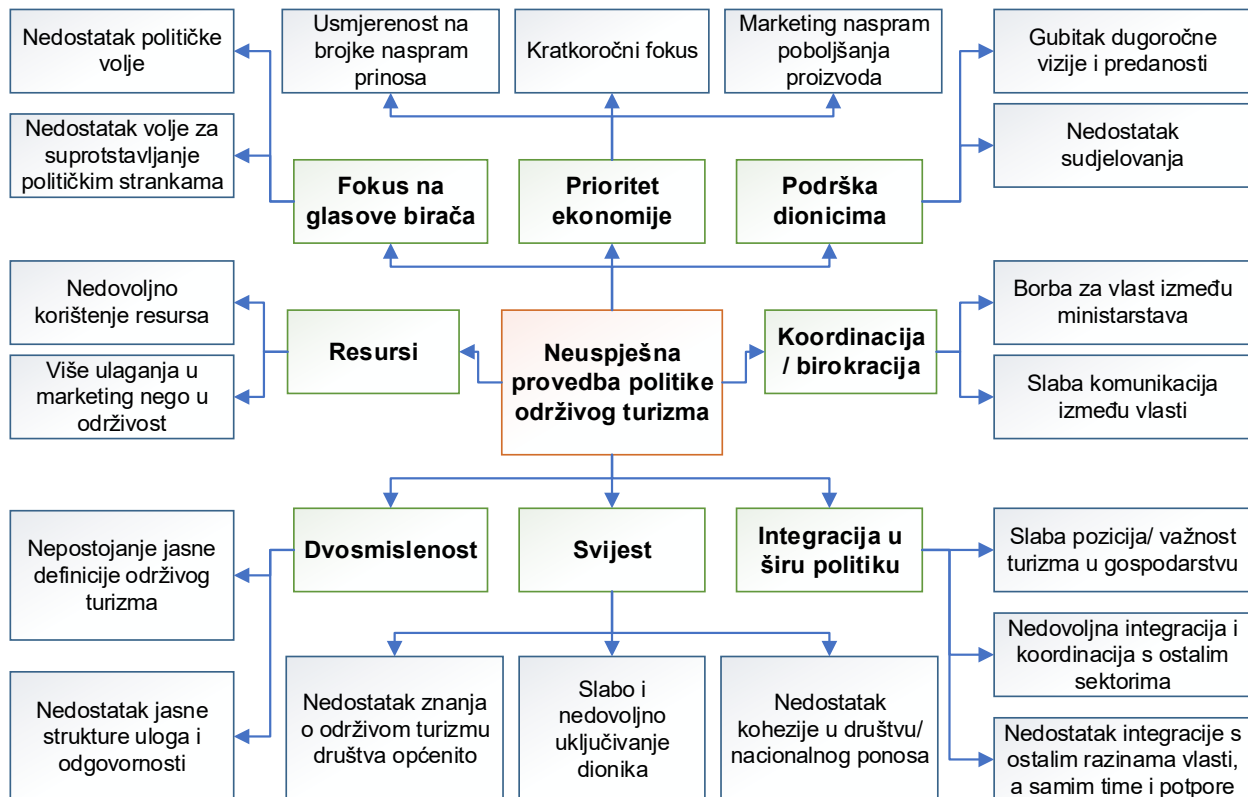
Nedostatak političke volje

Nedostatak volje za suprotstavljanje političkim strankama

Usmjerenost na brojke naspram prinosa

Kratkoročni fokus

Marketing naspram poboljšanja proizvoda

Gubitak dugoročne vizije i predanosti

Nedostatak sudjelovanja

Fokus na glasove birača

Prioritet ekonomije

Podrška dionicima

Nedovoljno korištenje resursa

Više ulaganja u marketing nego u održivost

Resursi

Neuspješna provedba politike održivog turizma

Koordinacija / birokracija

Borba za vlast između ministarstava

Slaba komunikacija između vlasti

Nepostojanje jasne definicije održivog turizma

Nedostatak jasne strukture uloga i odgovornosti

Dvosmislenost

Svijest

Integracija u širu politiku

Slaba pozicija/ važnost turizma u gospodarstvu

Nedovoljna integracija i koordinacija s ostalim sektorima

Nedostatak integracije s ostalim razinama vlasti, a samim time i potpore

Nedostatak znanja o održivom turizmu društva općenito

Slabo i nedovoljno uključivanje dionika

Nedostatak kohezije u društvu/ nacionalnog ponosa